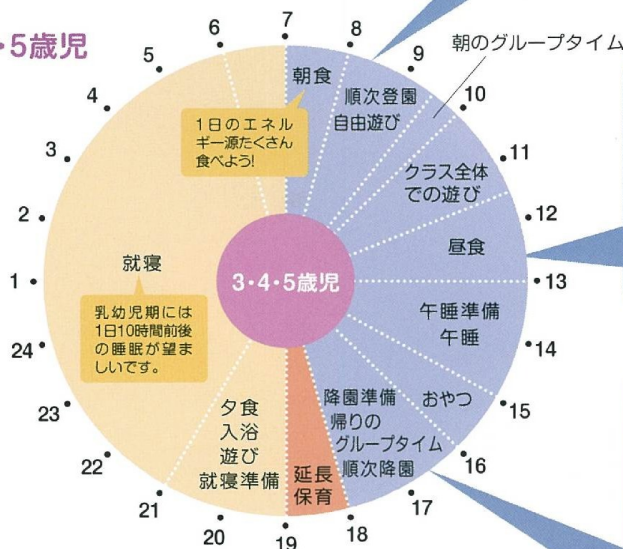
・5歳児

7
8
9
10
11
12
13
14
15
16
17
18
19
20
21
22
23
24
1
2
3
4
5
6

朝のグループタイム

朝食

順次登園
自由遊び

1日のエネルギー源たくさん食べよう!

クラス全体での遊び

昼食

3・4・5歳児

就寝

乳幼児期には1日10時間前後の睡眠が望ましいです。

午睡準備
午睡

おやつ

降園準備
帰りのグループタイム
順次降園

夕食
入浴
遊び
就寝準備

延長保育